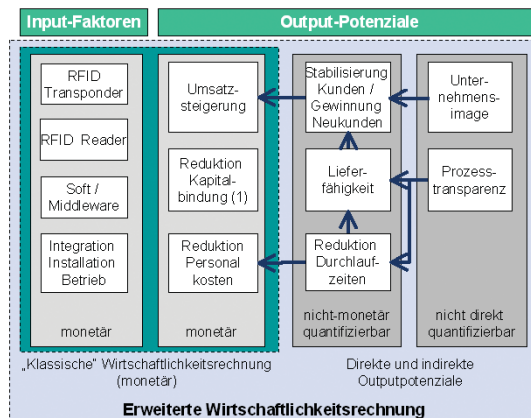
Input-Faktoren

Output-Potenziale

RFID Transponder

RFID Reader

Soft / Middleware

Integration Installation Betrieb

monetär

Umsatzsteigerung

Reduktion Kapitalbindung (1)

Reduktion Personal kosten

monetär

Stabilisierung Kunden / Gewinnung Neukunden

Lieferfähigkeit

Reduktion Durchlaufzeiten

nicht-monetär quantifizierbar

Unternehmensimage

Prozesstransparenz

nicht direkt quantifizierbar

„Klassische" Wirtschaftlichkeitsrechnung (monetär)

Direkte und indirekte Outputpotenziale

Erweiterte Wirtschaftlichkeitsrechnung